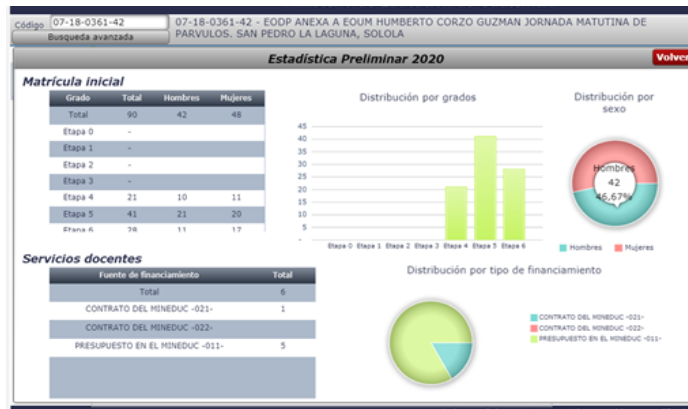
Código 07-18-0361-42

Busqueda avanzada

07-18-0361-42 - EODP ANEXA A EOUM HUMBERTO CORZO GUZMAN JORNADA MATUTINA DE PARVULOS. SAN PEDRO LA LAGUNA, SOLOLA

Estadística Preliminar 2020

Volver

Matrícula inicial

| Grado | Total | Hombres | Mujeres |
|---|---|---|---|
| Total | 90 | 42 | 48 |
| Etapa 0 | - | | |
| Etapa 1 | - | | |
| Etapa 2 | - | | |
| Etapa 3 | - | | |
| Etapa 4 | 21 | 10 | 11 |
| Etapa 5 | 41 | 21 | 20 |
| Etapa 6 | 28 | 11 | 17 |

Distribución por grados

45
40
35
30
25
20
15
10
5
0

Etapa 0 Etapa 1 Etapa 2 Etapa 3 Etapa 4 Etapa 5 Etapa 6

Distribución por sexo

Hombres
42
46,67%

Hombres Mujeres

Servicios docentes

| Fuente de financiamiento | Total |
|---|---|
| Total | 6 |
| CONTRATO DEL MINEDUC -021- | 1 |
| CONTRATO DEL MINEDUC -022- | |
| PRESUPUESTO EN EL MINEDUC -011- | 5 |

Distribución por tipo de financiamiento

CONTRATO DEL MINEDUC -021-
CONTRATO DEL MINEDUC -022-
PRESUPUESTO EN EL MINEDUC -011-